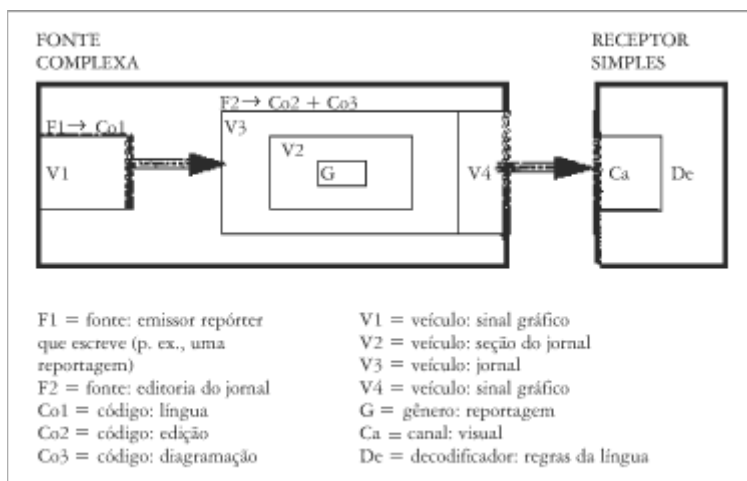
FONTE COMPLEXA

RECEPTOR SIMPLES

F2 → Co2 + Co3

F1 → Co1

V3

V2

V1

G

V4

Ca

De

F1 = fonte: emissor repórter que escreve (p. ex., uma reportagem)
F2 = fonte: editoria do jornal
Co1 = código: língua
Co2 = código: edição
Co3 = código: diagramação

V1 = veículo: sinal gráfico
V2 = veículo: seção do jornal
V3 = veículo: jornal
V4 = veículo: sinal gráfico
G = gênero: reportagem
Ca = canal: visual
De = decodificador: regras da língua